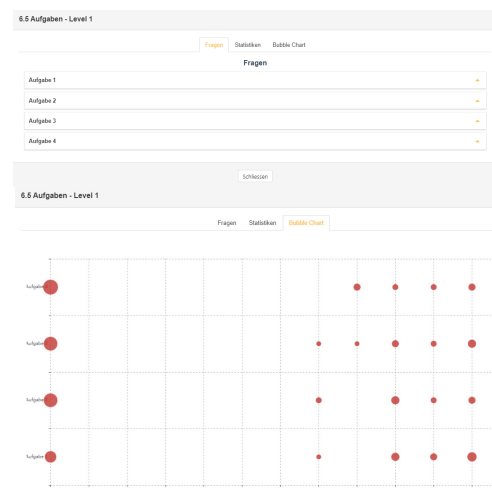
6.5 Aufgaben - Level 1

Fragen Statistiken Bubble Chart

Fragen

Aufgabe 1

Aufgabe 2

Aufgabe 3

Aufgabe 4

Schliessen

6.5 Aufgaben - Level 1

Fragen Statistiken Bubble Chart

Aufgaben

Aufgaben

Aufgaben

Aufgaben